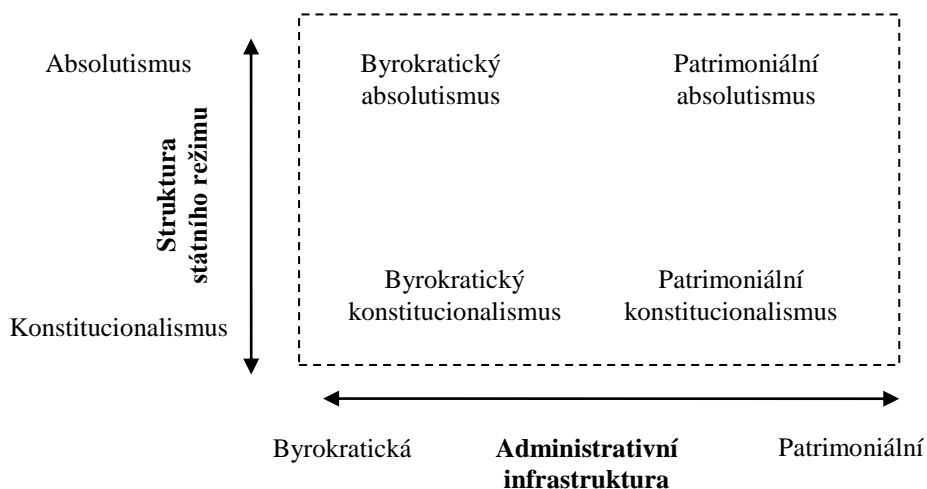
Absolutismus

Struktura státního režimu

Konstitucionalismus

Byrokratický absolutismus

Patrimoniální absolutismus

Byrokratický konstitucionalismus

Patrimoniální konstitucionalismus

Byrokratická

**Administrativní infrastruktura**

Patrimoniální